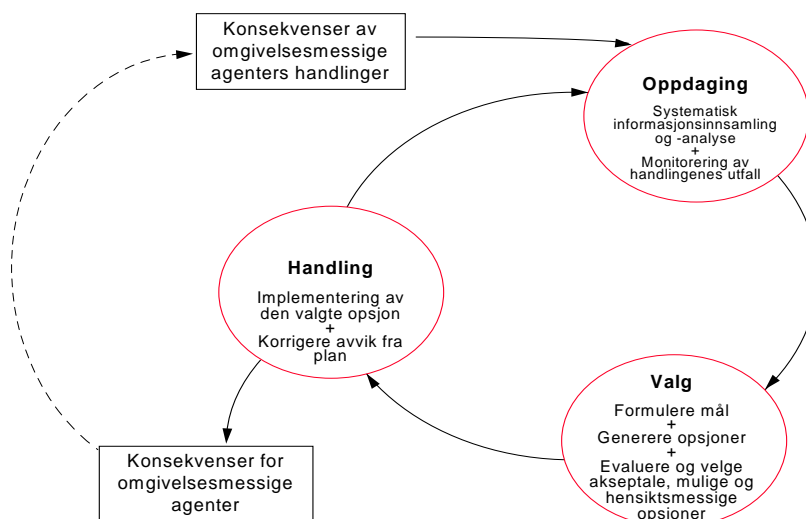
Konsekvenser av omgivelsesmessige agenters handlinger

Oppdaging

Systematisk informasjonsinnsamling og -analyse
+
Monitorering av handlingenes utfall

Handling

Implementering av den valgte opsjon
+
Korrigere avvik fra plan

Valg

Formulere mål
+
Generere opsjoner
+
Evaluere og velge akseptale, mulige og hensiktsmessige opsjoner

Konsekvenser for omgivelsesmessige agenter